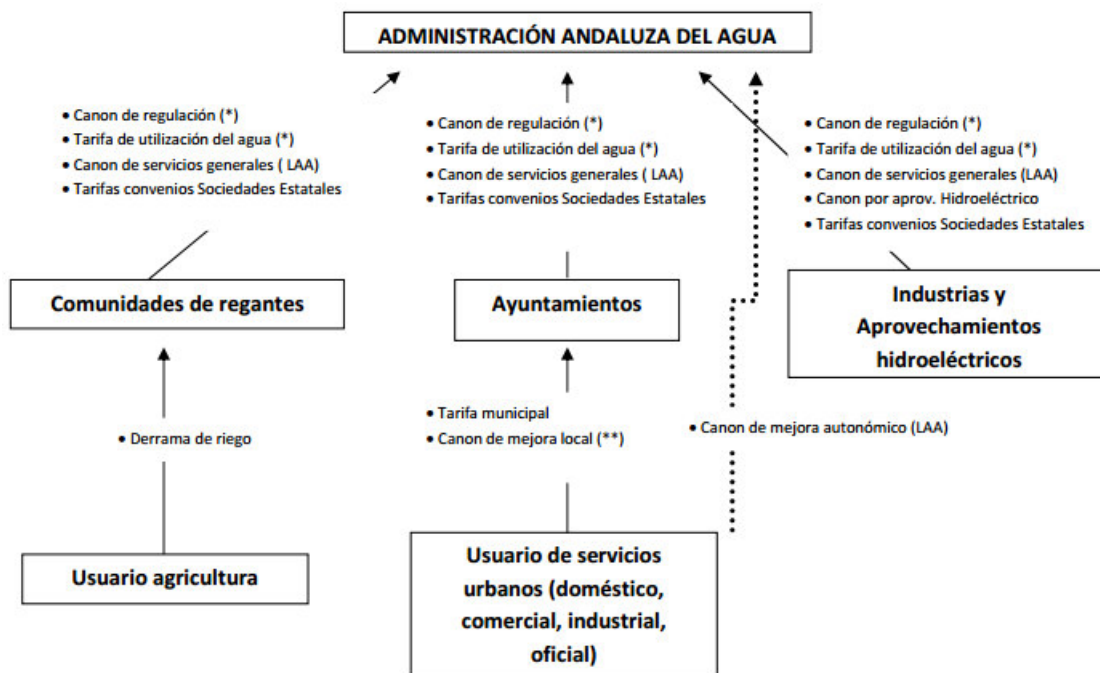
ADMINISTRACIÓN ANDALUZA DEL AGUA

• Canon de regulación (*)
• Tarifa de utilización del agua (*)
• Canon de servicios generales ( LAA)
• Tarifas convenios Sociedades Estatales

• Canon de regulación (*)
• Tarifa de utilización del agua (*)
• Canon de servicios generales ( LAA)
• Tarifas convenios Sociedades Estatales

• Canon de regulación (*)
• Tarifa de utilización del agua (*)
• Canon de servicios generales (LAA)
• Canon por aprov. Hidroeléctrico
• Tarifas convenios Sociedades Estatales

Comunidades de regantes

Ayuntamientos

Industrias y Aprovechamientos hidroeléctricos

• Derrama de riego

• Tarifa municipal
• Canon de mejora local (**)

• Canon de mejora autonómico (LAA)

Usuario agricultura

Usuario de servicios urbanos (doméstico, comercial, industrial, oficial)